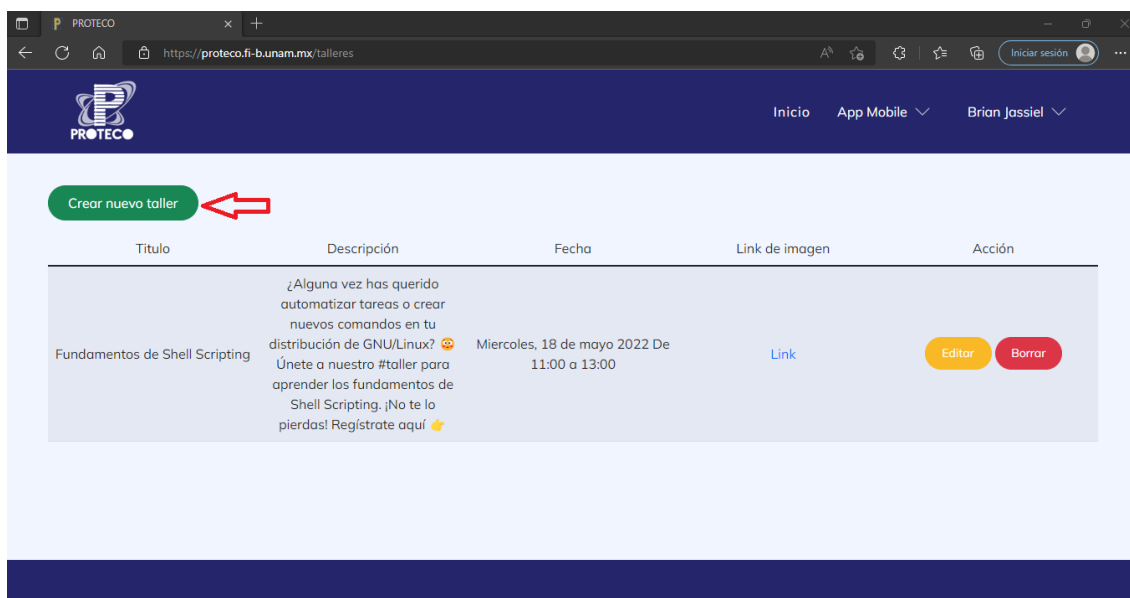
PROTECO

https://proteco.fi-b.unam.mx/talleres

Iniciar sesión

PROTECO

Inicio App Mobile Brian Jassiel

Crear nuevo taller

| Titulo | Descripción | Fecha | Link de imagen | Acción |
|---|---|---|---|---|
| Fundamentos de Shell Scripting | ¿Alguna vez has querido automatizar tareas o crear nuevos comandos en tu distribución de GNU/Linux? 😳 Únete a nuestro #taller para aprender los fundamentos de Shell Scripting. ¡No te lo pierdas! Regístrate aquí 👉 | Miercoles, 18 de mayo 2022 De 11:00 a 13:00 | Link | Editar Borrar |